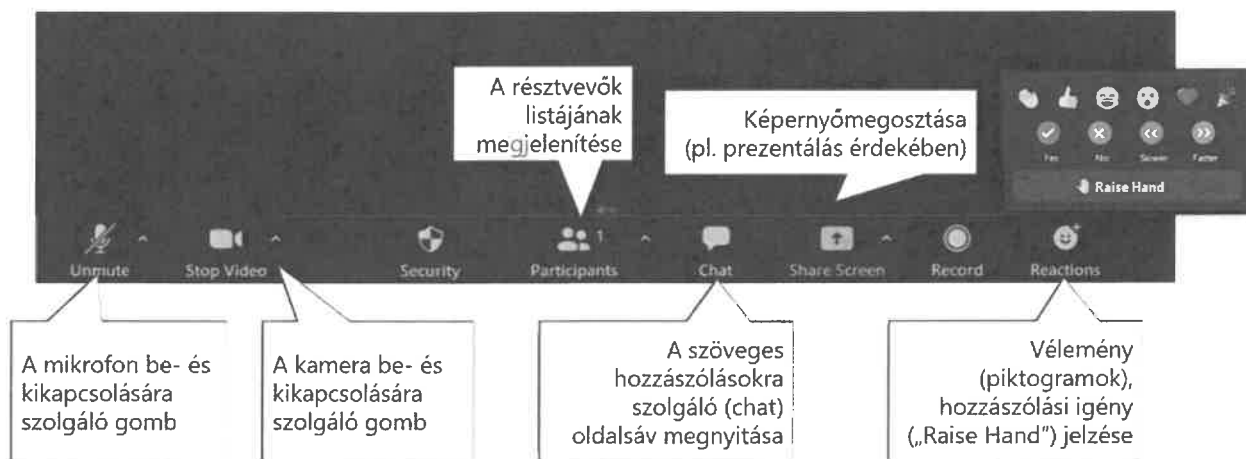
A résztvevők listájának megjelenítése

Képernyőmegosztása (pl. prezentálás érdekében)

Yes No Slower Faster

Raise Hand

Unmute

Stop Video

Security

Participants 1

Chat

Share Screen

Record

Reactions

A mikrofon be- és kikapcsolására szolgáló gomb

A kamera be- és kikapcsolására szolgáló gomb

A szöveges hozzászólásokra szolgáló (chat) oldalsáv megnyitása

Vélemény (piktogramok), hozzászólási igény („Raise Hand") jelzése